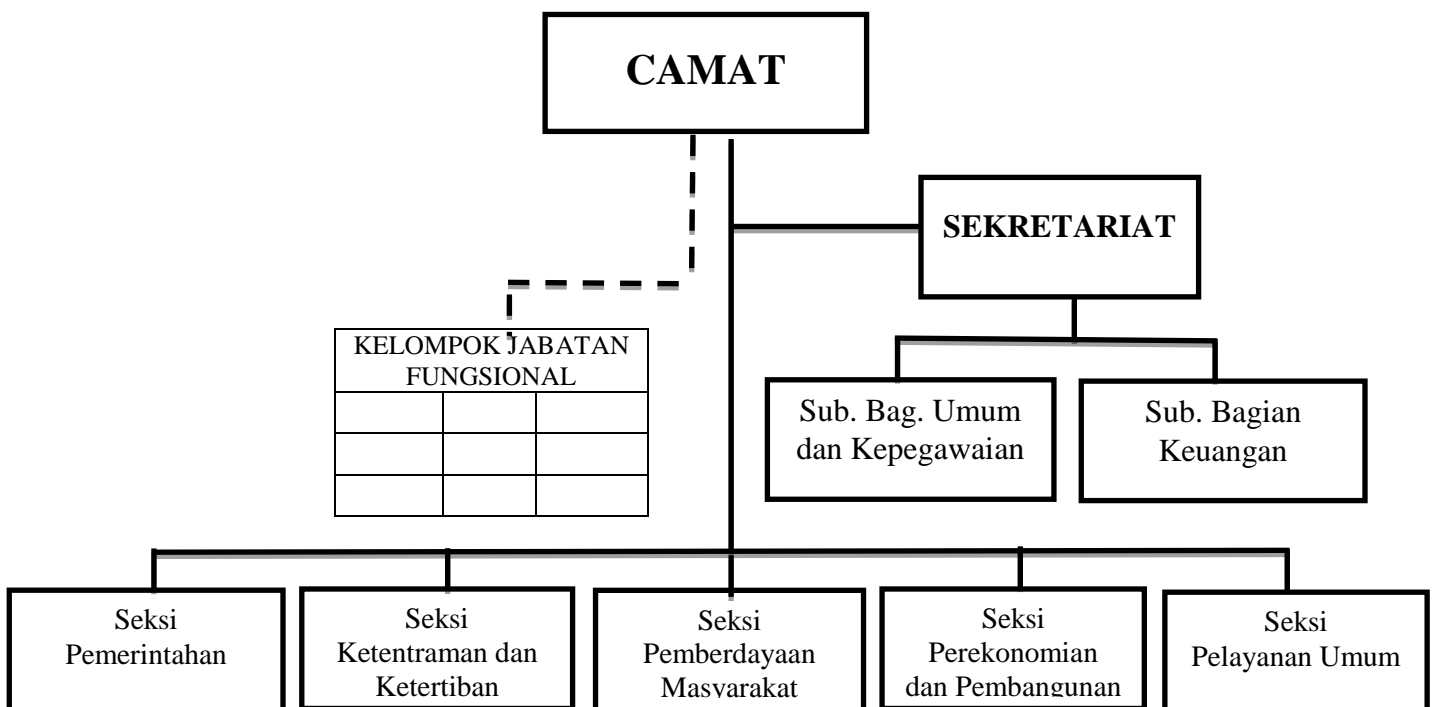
CAMAT

SEKRETARIAT

KELOMPOK JABATAN FUNGSIONAL

| | | |
|---|---|---|
| | | |
| | | |
| | | |

Sub. Bag. Umum dan Kepegawaian

Sub. Bagian Keuangan

Seksi Pemerintahan

Seksi Ketentraman dan Ketertiban

Seksi Pemberdayaan Masyarakat

Seksi Perekonomian dan Pembangunan

Seksi Pelayanan Umum